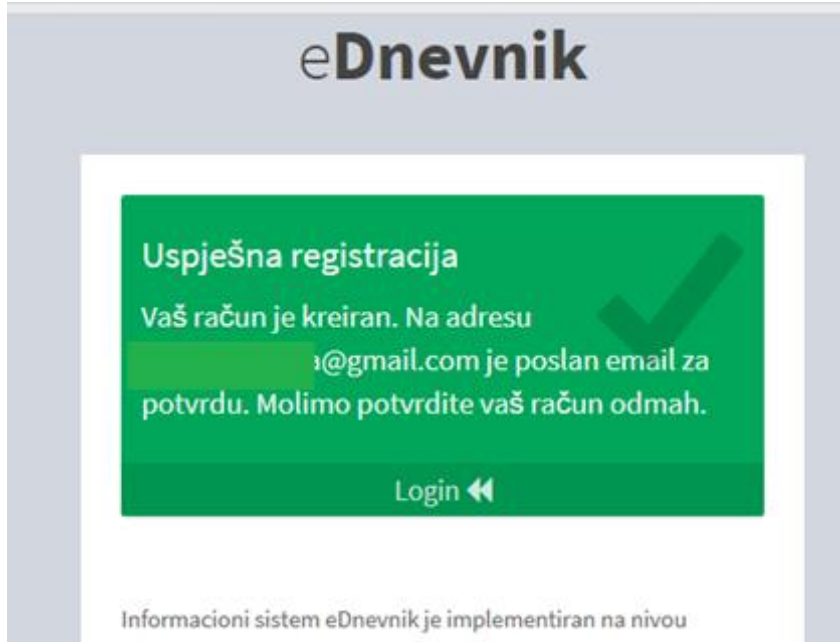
eDnevnik

Uspješna registracija

Vaš račun je kreiran. Na adresu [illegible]a@gmail.com je poslan email za potvrdu. Molimo potvrdite vaš račun odmah.

Login

Informacioni sistem eDnevnik je implementiran na nivou